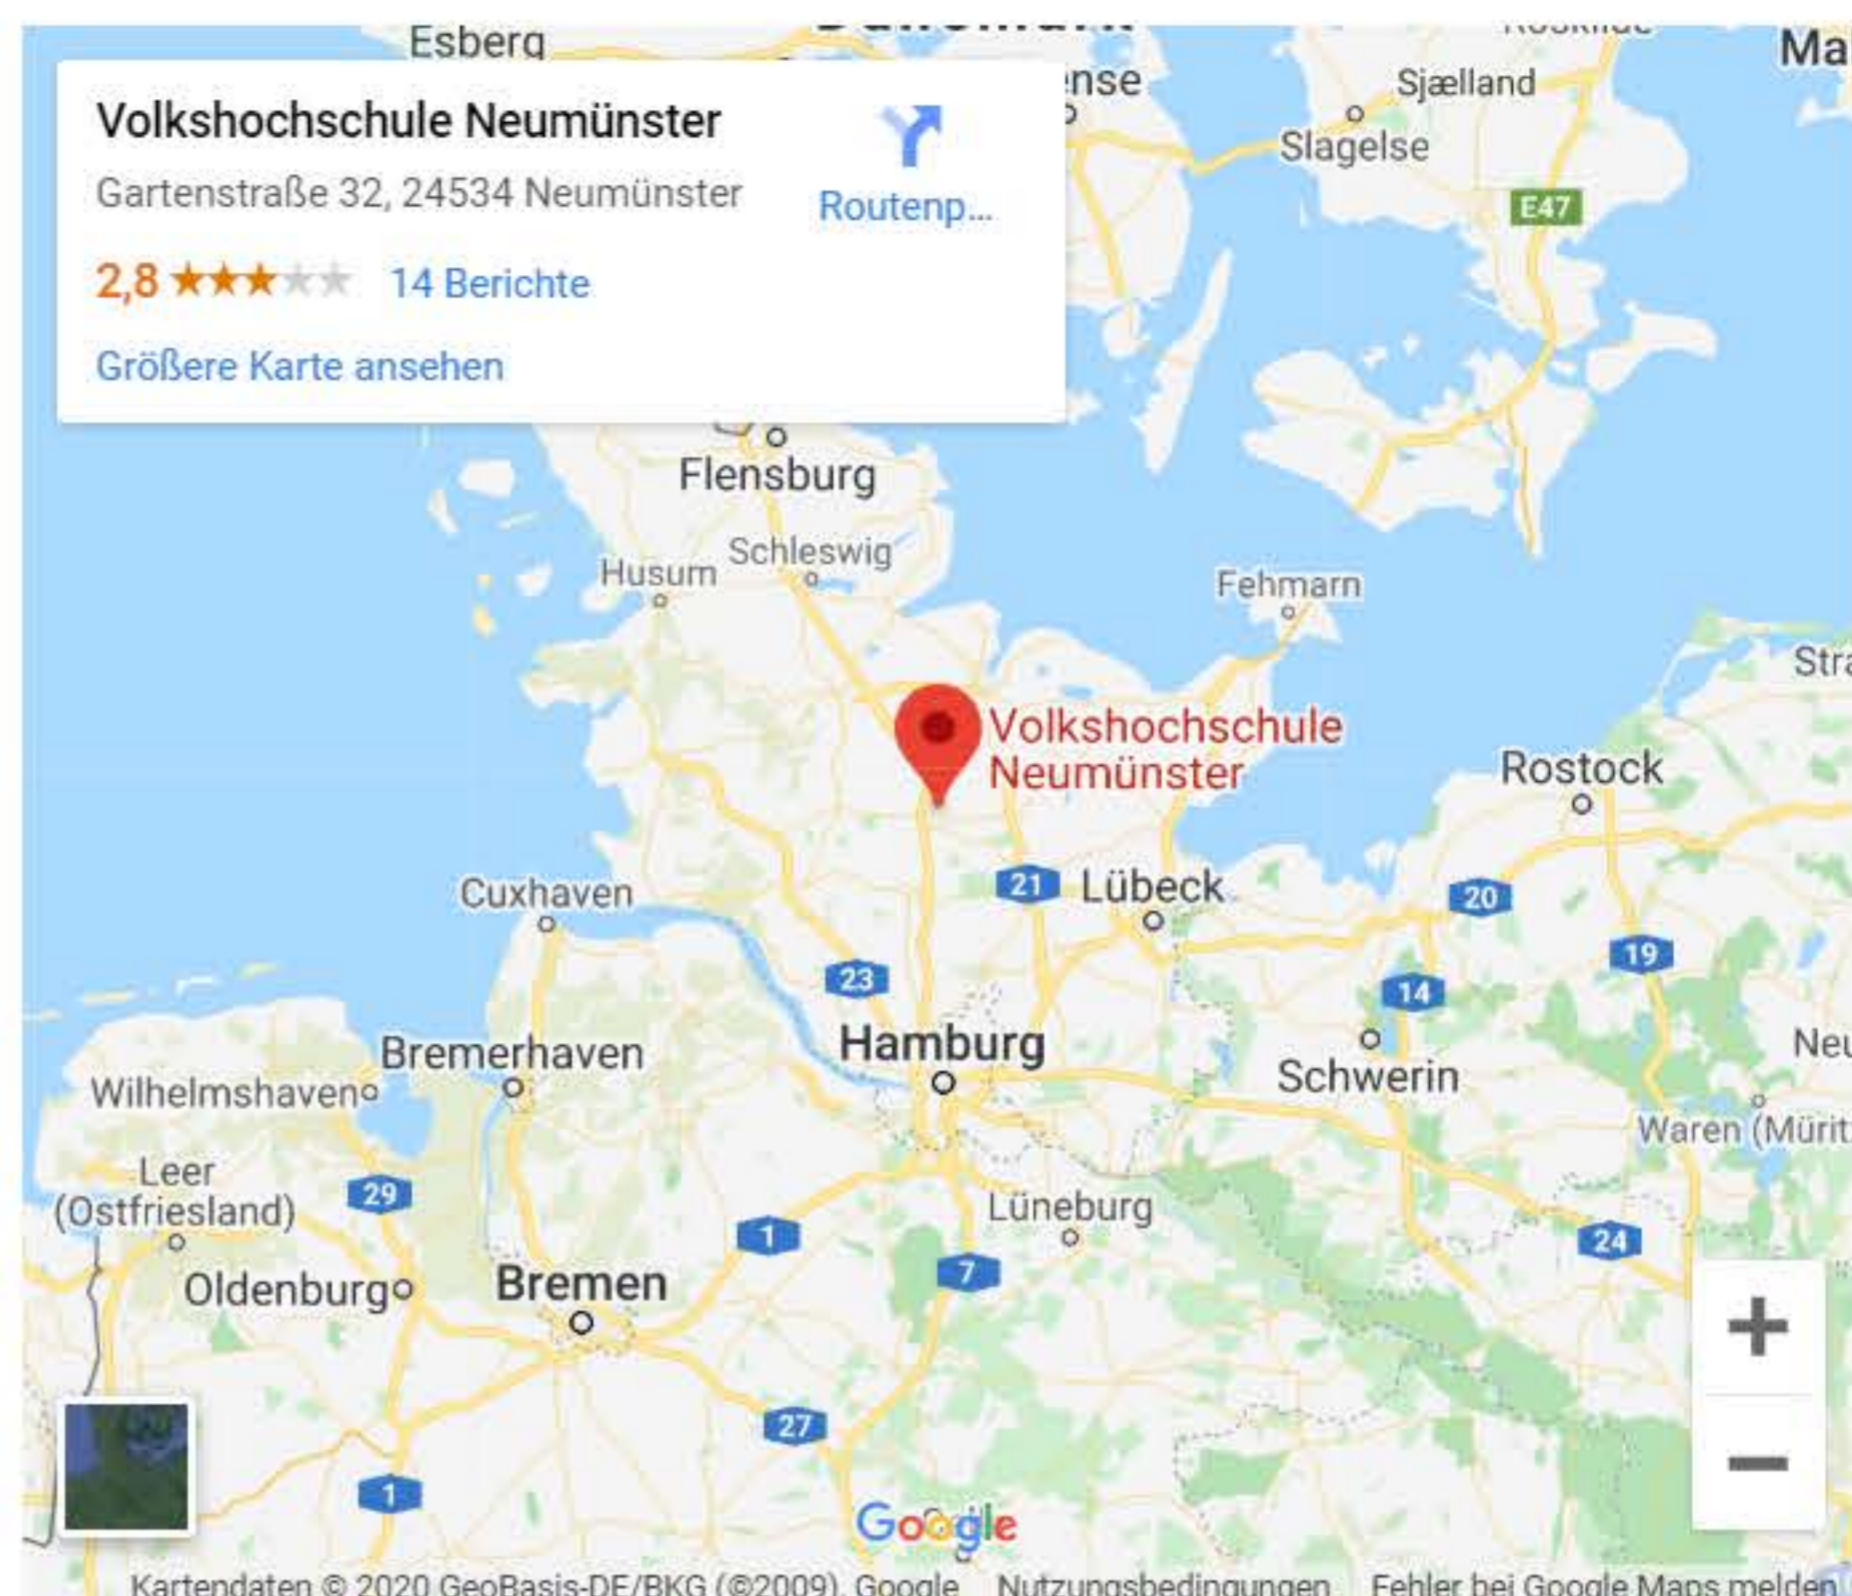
Esberg

Volkshochschule Neumünster
Gartenstraße 32, 24534 Neumünster
Routenp...
2,8 ★★★★★ 14 Berichte
Größere Karte ansehen

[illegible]nse
Sjælland
Slagelse
E47
Ma
Flensburg
Schleswig
Husum
Fehmarn
Stra
Volkshochschule Neumünster
Rostock
Cuxhaven
21
Lübeck
20
23
19
14
Hamburg
Bremerhaven
Schwerin
Neu
Wilhelmshaven
Waren (Mürit
Leer (Ostfriesland)
29
Lüneburg
1
24
7
Oldenburg
Bremen
27
1
+
−
Google
Kartendaten © 2020 GeoBasis-DE/BKG (©2009), Google Nutzungsbedingungen Fehler bei Google Maps melden